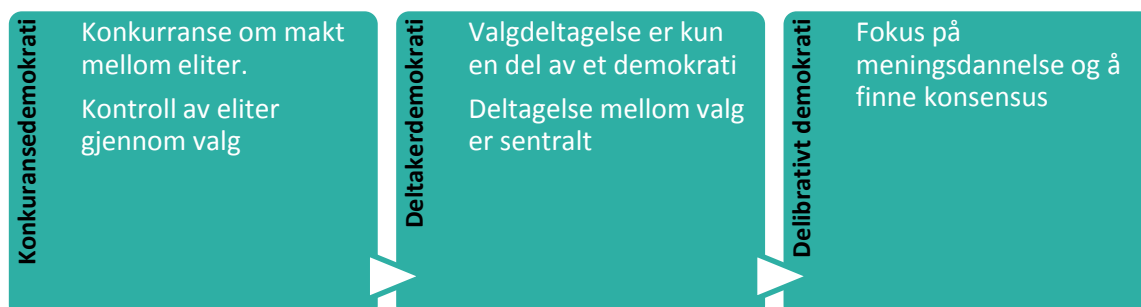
Konkuransedemokrati

Konkurranse om makt mellom eliter.

Kontroll av eliter gjennom valg

Deltakerdemokrati

Valgdeltagelse er kun en del av et demokrati

Deltagelse mellom valg er sentralt

Delibrativt demokrati

Fokus på meningsdannelse og å finne konsensus